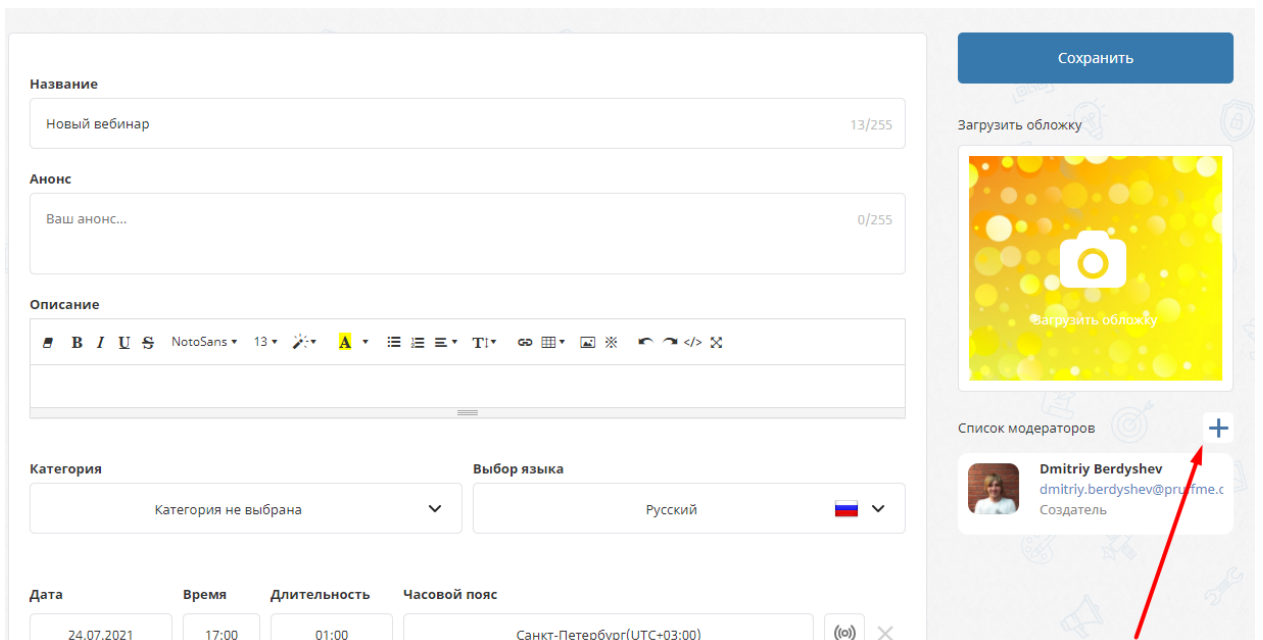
Название

Новый вебинар 13/255

Анонс

Ваш анонс... 0/255

Описание

B I U S NotoSans 13 A T

Категория

Категория не выбрана

Выбор языка

Русский

Дата

24.07.2021

Время

17:00

Длительность

01:00

Часовой пояс

Санкт-Петербург(UTC+03:00)

Сохранить

Загрузить обложку

Загрузить обложку

Список модераторов

+

Dmitriy Berdyshev

dmitriy.berdyshev@pruffme.c

Создатель